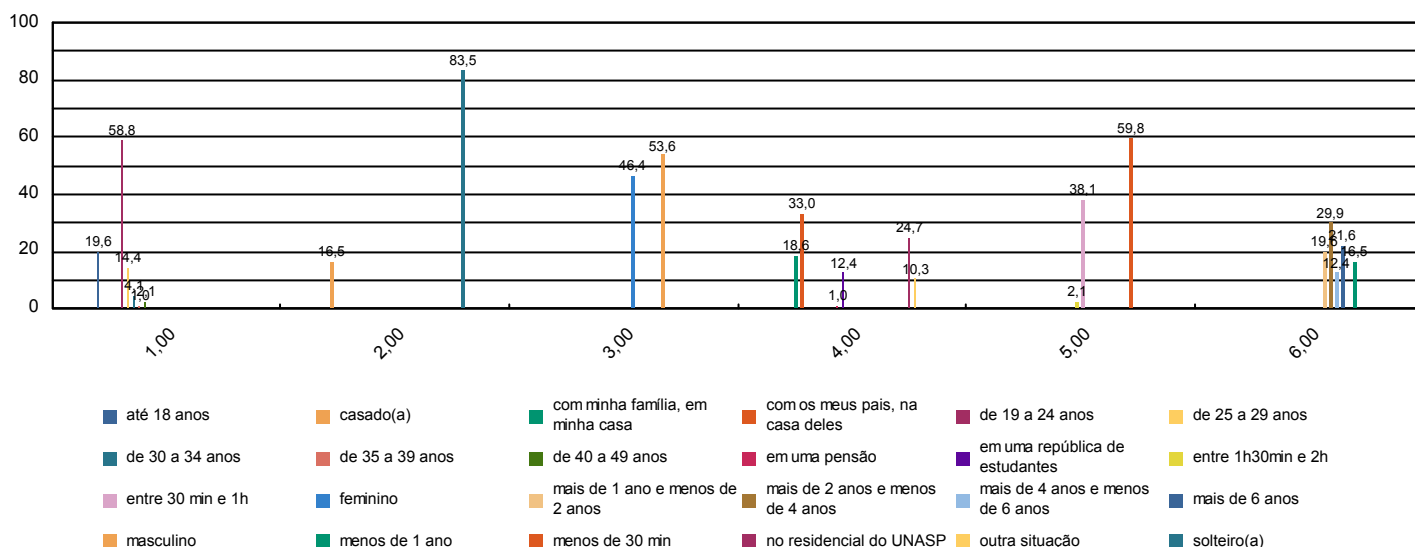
100
80
60
40
20
0

19,6
58,8
14,4
4,1
1,0
2,1
16,5
83,5
46,4
53,6
18,6
33,0
1,0
12,4
24,7
10,3
2,1
38,1
59,8
19,6
29,9
21,6
12,4
16,5

1,00
2,00
3,00
4,00
5,00
6,00

até 18 anos
casado(a)
com minha família, em minha casa
com os meus pais, na casa deles
de 19 a 24 anos
de 25 a 29 anos
de 30 a 34 anos
de 35 a 39 anos
de 40 a 49 anos
em uma pensão
em uma república de estudantes
entre 1h30min e 2h
entre 30 min e 1h
feminino
mais de 1 ano e menos de 2 anos
mais de 2 anos e menos de 4 anos
mais de 4 anos e menos de 6 anos
mais de 6 anos
masculino
menos de 1 ano
menos de 30 min
no residencial do UNASP
outra situação
solteiro(a)